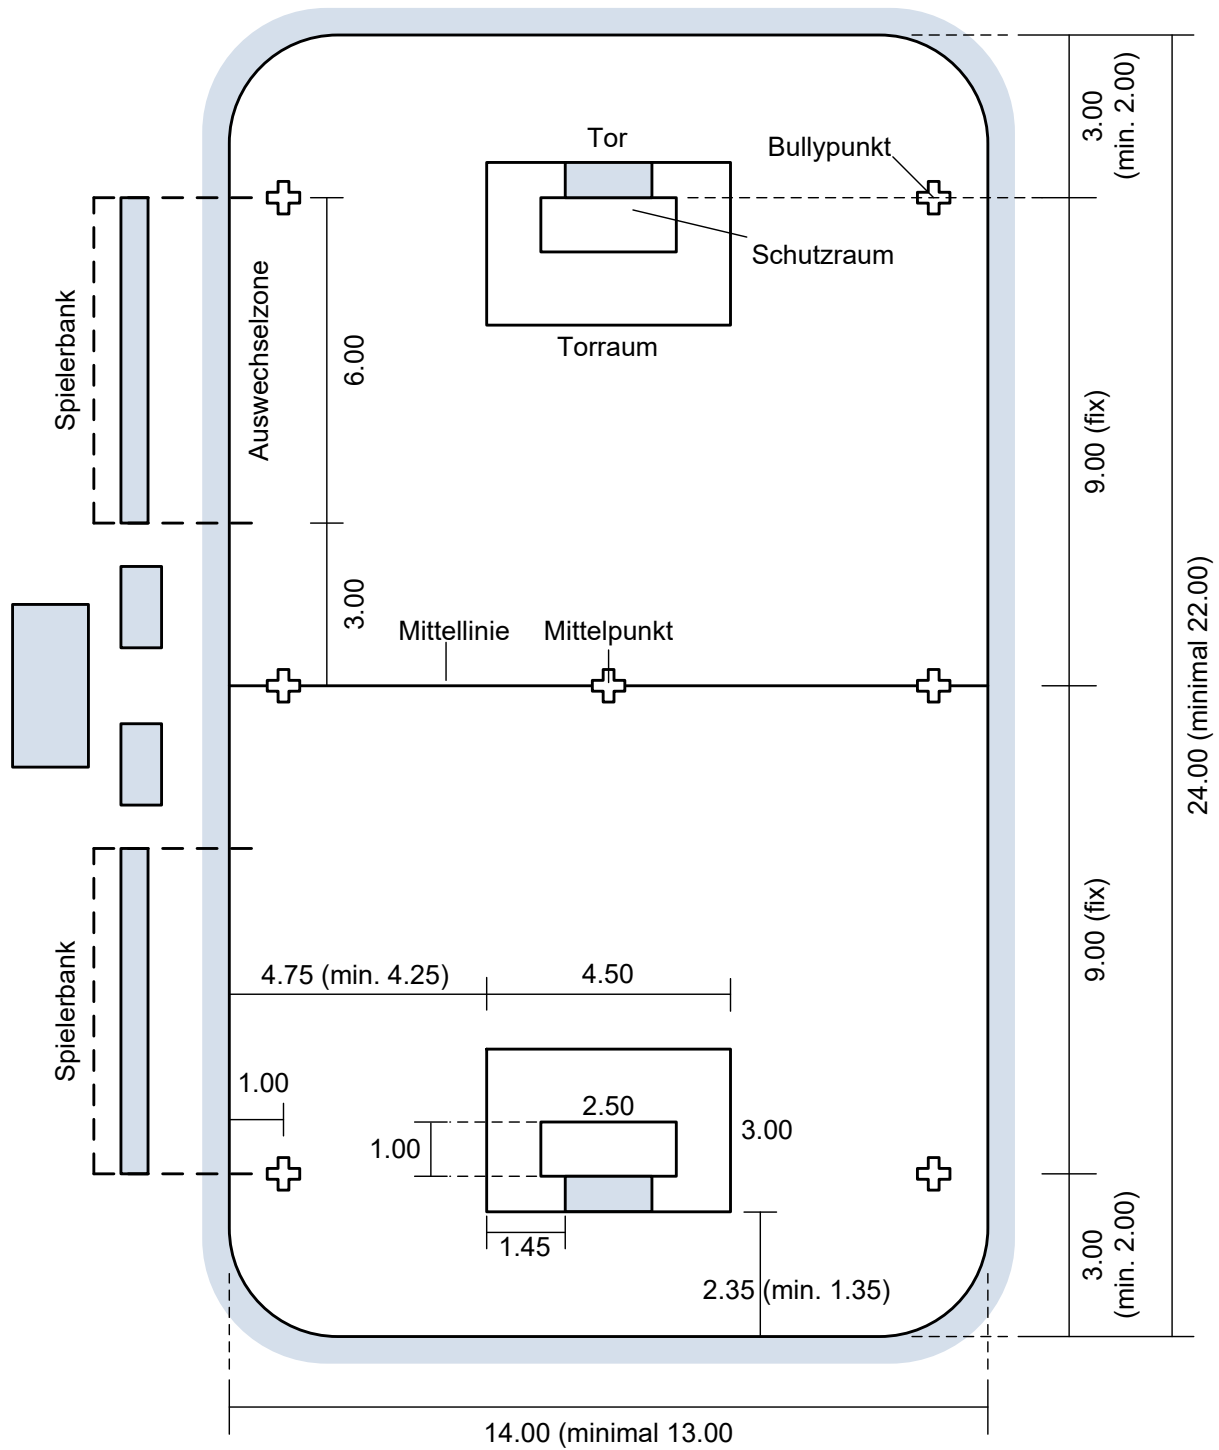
Tor
Bullypunkt
Schutzraum
Torraum
Spielerbank
Auswechselzone
6.00
3.00
Mittellinie
Mittelpunkt
3.00 (min. 2.00)
9.00 (fix)
24.00 (minimal 22.00)
9.00 (fix)
Spielerbank
4.75 (min. 4.25)
4.50
1.00
2.50
3.00
1.00
1.45
2.35 (min. 1.35)
3.00 (min. 2.00)
14.00 (minimal 13.00